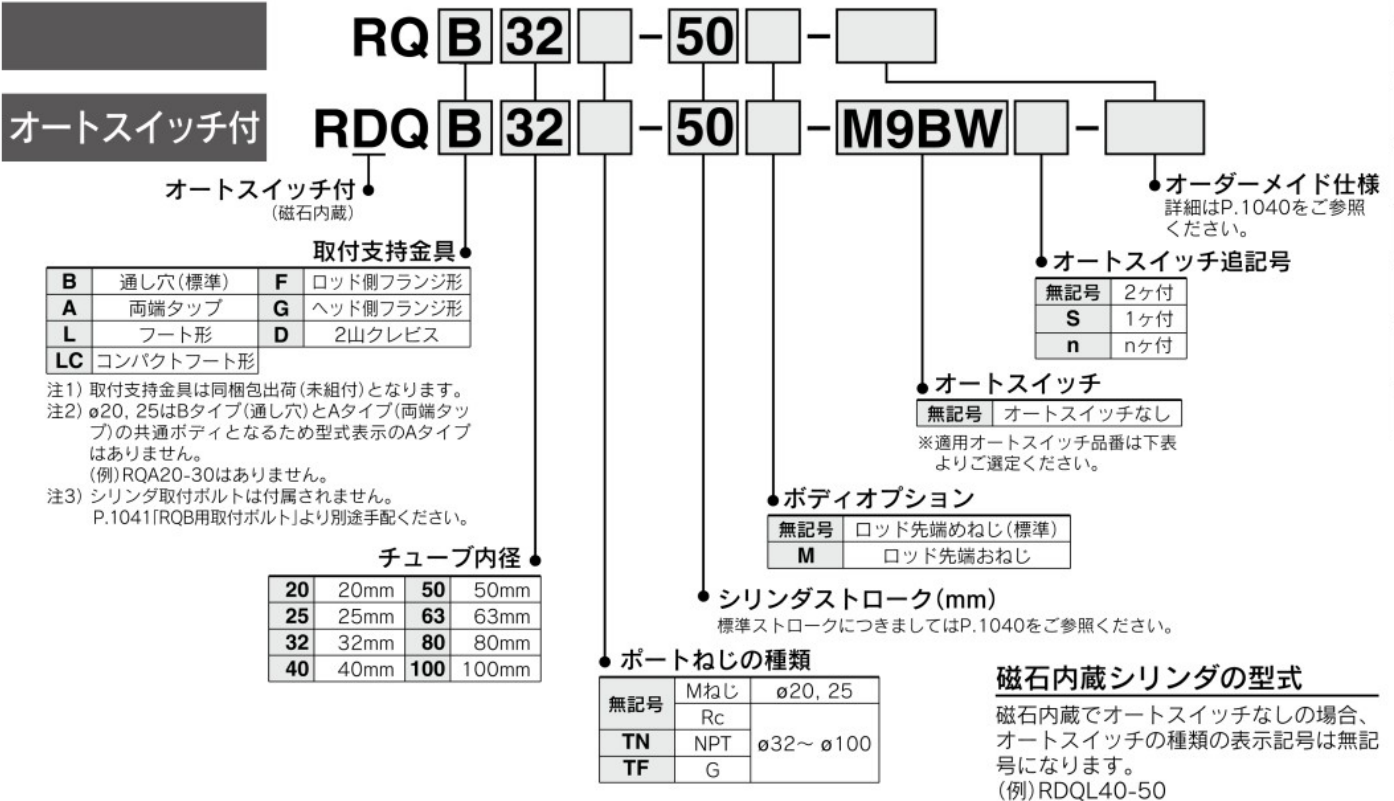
RQ B 32 - 50 -

オートスイッチ付

RDQ B 32 - 50 - M9BW -

オートスイッチ付
(磁石内蔵)

取付支持金具

| B | 通し穴(標準) | F | ロッド側フランジ形 |
|---|---|---|---|
| A | 両端タップ | G | ヘッド側フランジ形 |
| L | フート形 | D | 2山クレビス |
| LC | コンパクトフート形 | | |

注1) 取付支持金具は同梱包出荷(未組付)となります。
注2) ø20, 25はBタイプ(通し穴)とAタイプ(両端タップ)の共通ボディとなるため型式表示のAタイプはありません。
(例)RQA20-30はありません。
注3) シリンダ取付ボルトは付属されません。
P.1041「RQB用取付ボルト」より別途手配ください。

チューブ内径

| 20 | 20mm | 50 | 50mm |
|---|---|---|---|
| 25 | 25mm | 63 | 63mm |
| 32 | 32mm | 80 | 80mm |
| 40 | 40mm | 100 | 100mm |

オーダーメイド仕様
詳細はP.1040をご参照ください。

オートスイッチ追記号

| 無記号 | 2ヶ付 |
|---|---|
| S | 1ヶ付 |
| n | nヶ付 |

オートスイッチ

| 無記号 | オートスイッチなし |
|---|---|

※適用オートスイッチ品番は下表よりご選定ください。

ボディオプション

| 無記号 | ロッド先端めねじ(標準) |
|---|---|
| M | ロッド先端おねじ |

シリンダストローク(mm)
標準ストロークにつきましてはP.1040をご参照ください。

ポートねじの種類

| 無記号 | Mねじ | ø20, 25 |
|---|---|---|
| | Rc | ø32~ ø100 |
| TN | NPT | |
| TF | G | |

磁石内蔵シリンダの型式
磁石内蔵でオートスイッチなしの場合、オートスイッチの種類の表示記号は無記号になります。
(例)RDQL40-50